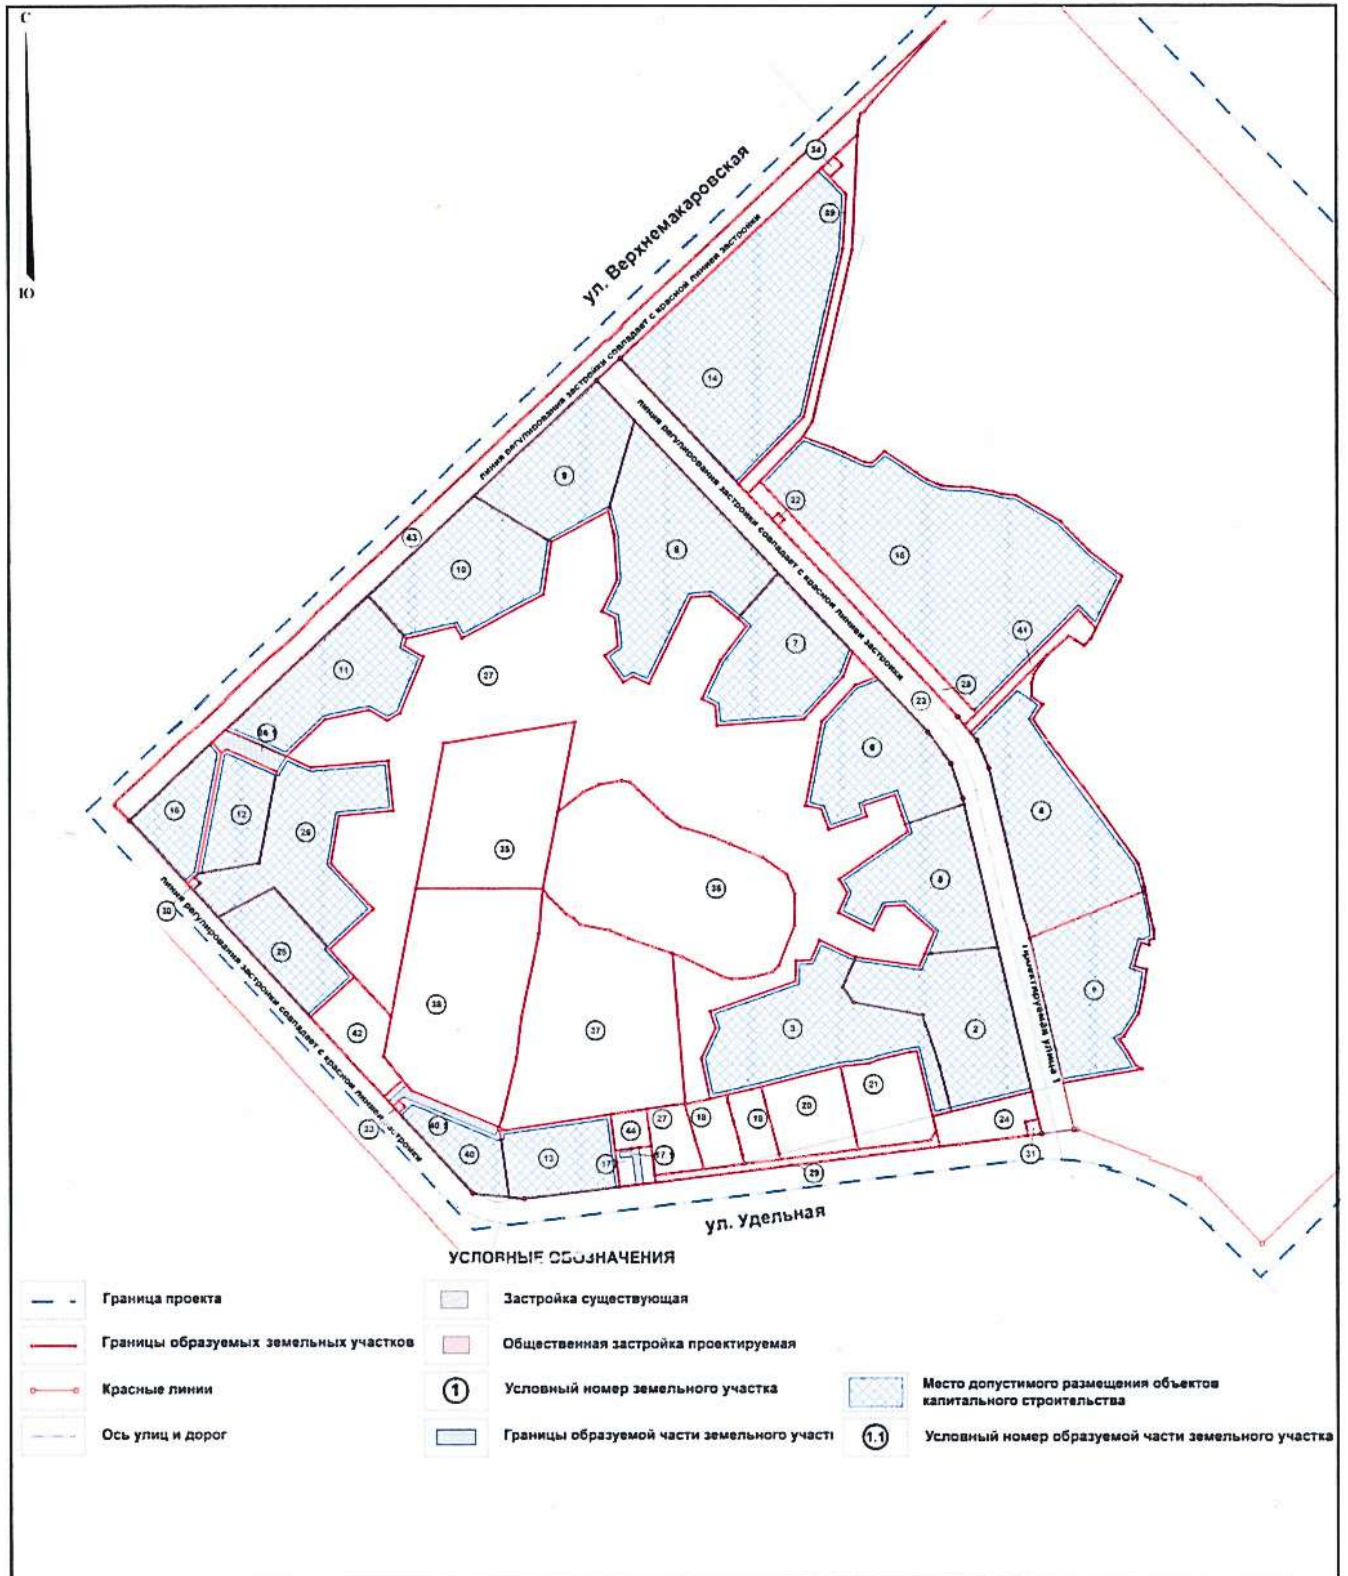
С
Ю

ул. Верхнемакаровская

линия регулирования застройки совпадает с красной линией застройки

линия регулирования застройки совпадает с красной линией застройки

линия регулирования застройки совпадает с красной линией застройки

линия регулирования застройки совпадает с красной линией застройки

Проектируемая улица 1

ул. Удельная

34 39 14 9 8 43 10 22 15 7 27 11 41 23 28 16.1 6 16 12 26 4 35 36 5 30 25 1 3 2 42 38 37 21 20 18 19 27 24 33 40.1 40 13 17 44 17.1 29 31

УСЛОВНЫЕ ОБОЗНАЧЕНИЯ

Граница проекта
Границы образуемых земельных участков
Красные линии
Ось улиц и дорог
Застройка существующая
Общественная застройка проектируемая
1 Условный номер земельного участка
Границы образуемой части земельного участк
Место допустимого размещения объектов капитального строительства
1.1 Условный номер образуемой части земельного участка